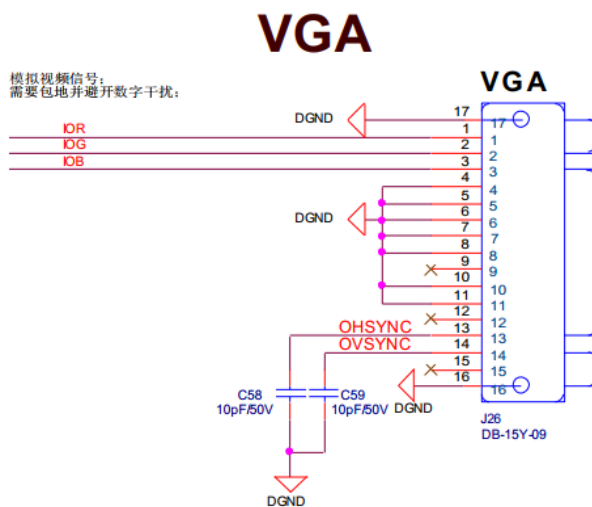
VGA

模拟视频信号：
需要包地并避开数字干扰：

VGA

DGND
17
IOR
1
IOG
2
IOB
3
4
DGND
5
6
7
8
9
10
11
12
OHSYNC
13
OVSYNC
14
15
16
17
1
2
3
4
5
6
7
8
9
10
11
12
13
14
15
16
C58
10pF/50V
C59
10pF/50V
DGND
DGND
J26
DB-15Y-09